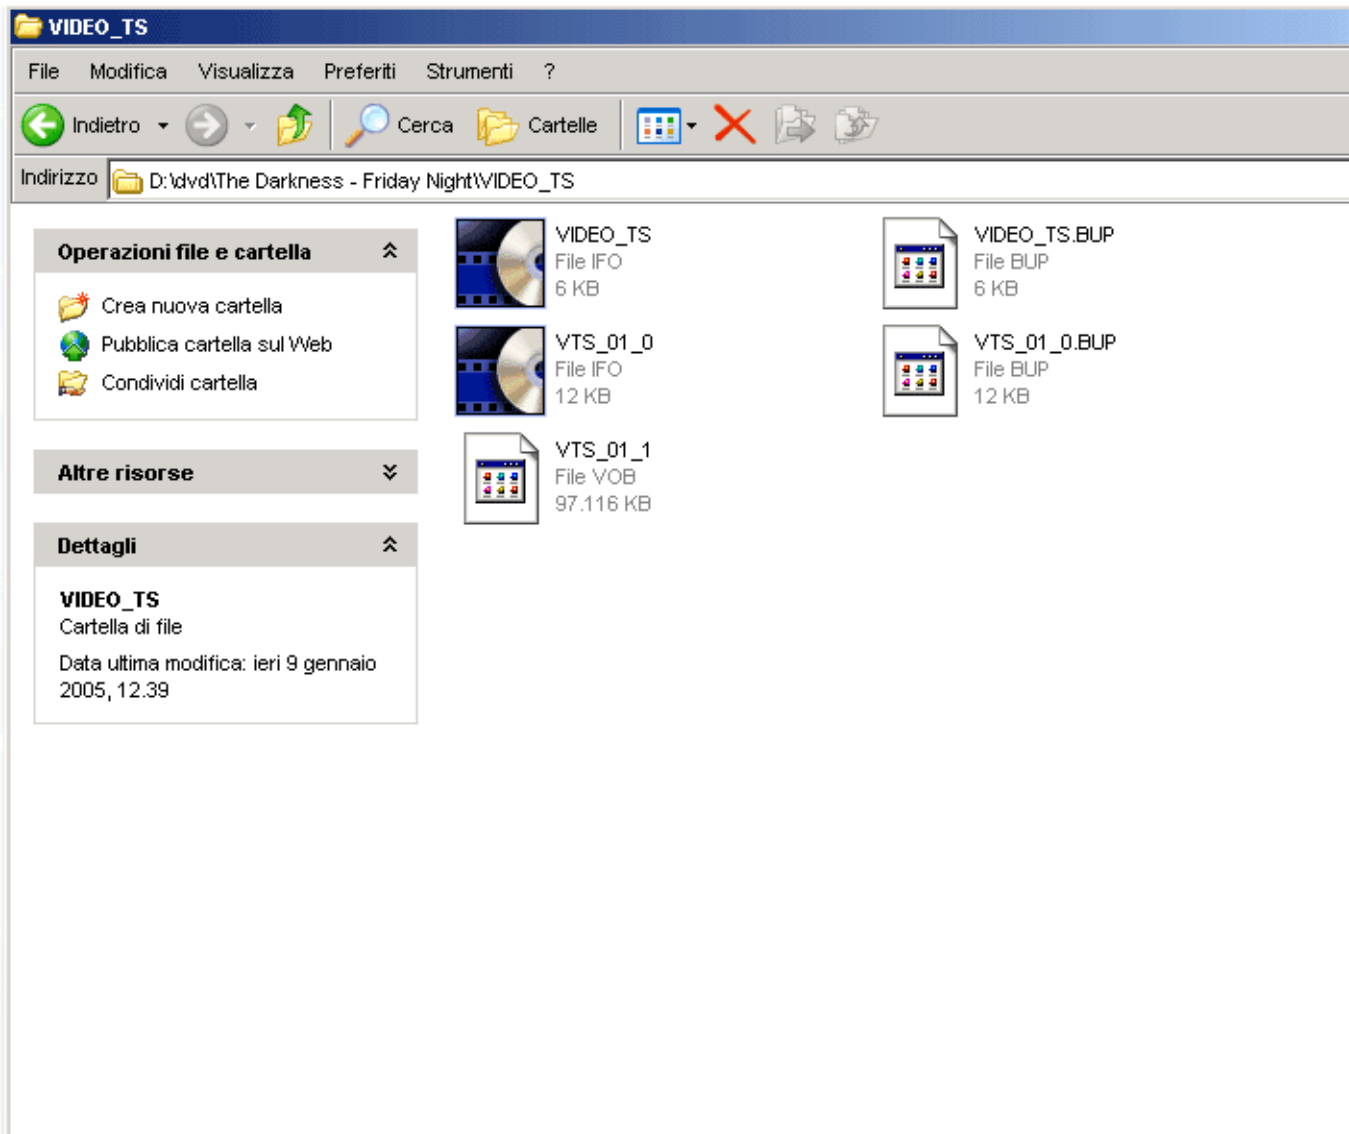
VIDEO_TS

File Modifica Visualizza Preferiti Strumenti ?

Indietro Cerca Cartelle

Indirizzo D:\dvd\The Darkness - Friday Night\VIDEO_TS

Operazioni file e cartella

Crea nuova cartella
Pubblica cartella sul Web
Condividi cartella

Altre risorse

Dettagli

VIDEO_TS
Cartella di file

Data ultima modifica: ieri 9 gennaio 2005, 12.39

VIDEO_TS
File IFO
6 KB

VIDEO_TS.BUP
File BUP
6 KB

VTS_01_0
File IFO
12 KB

VTS_01_0.BUP
File BUP
12 KB

VTS_01_1
File VOB
97.116 KB